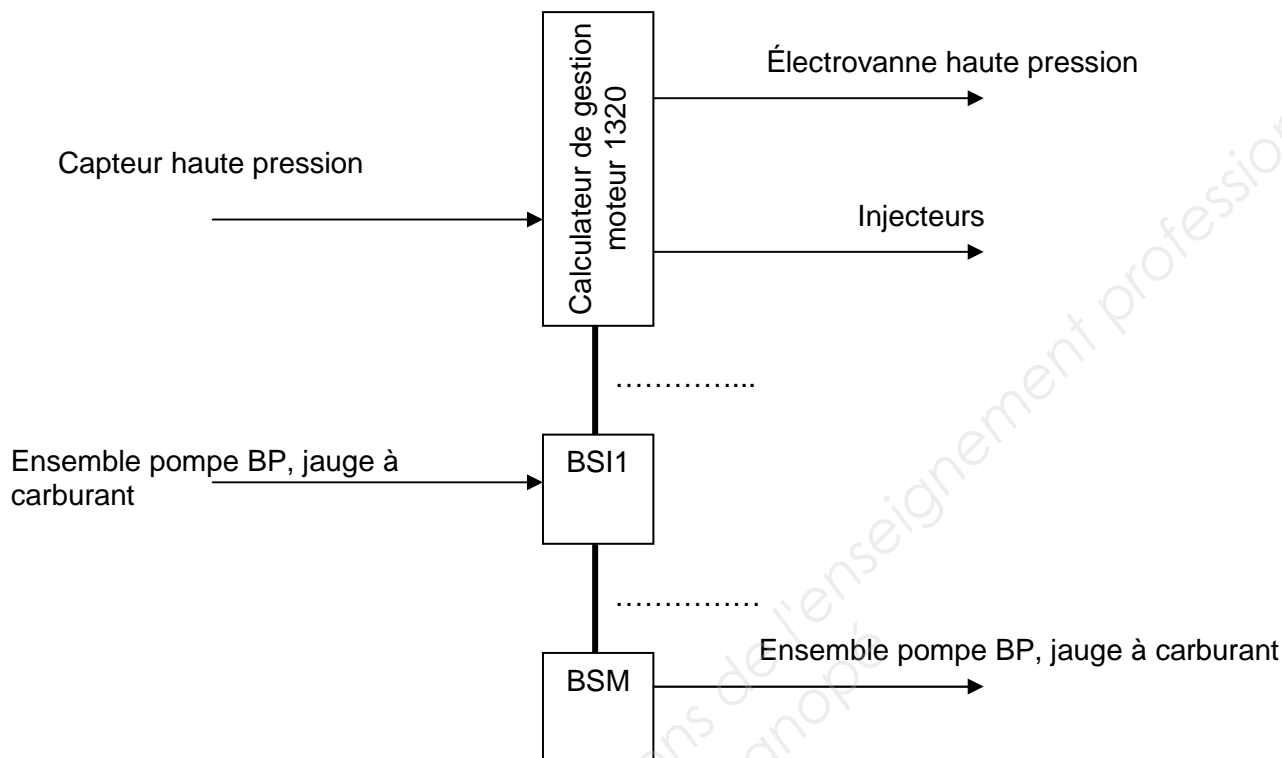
Calculateur de gestion moteur 1320

Électrovanne haute pression

Capteur haute pression

Injecteurs

…………...

Ensemble pompe BP, jauge à carburant

BSI1

……………

BSM

Ensemble pompe BP, jauge à carburant

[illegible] de l'enseignement professionnel
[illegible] canopé